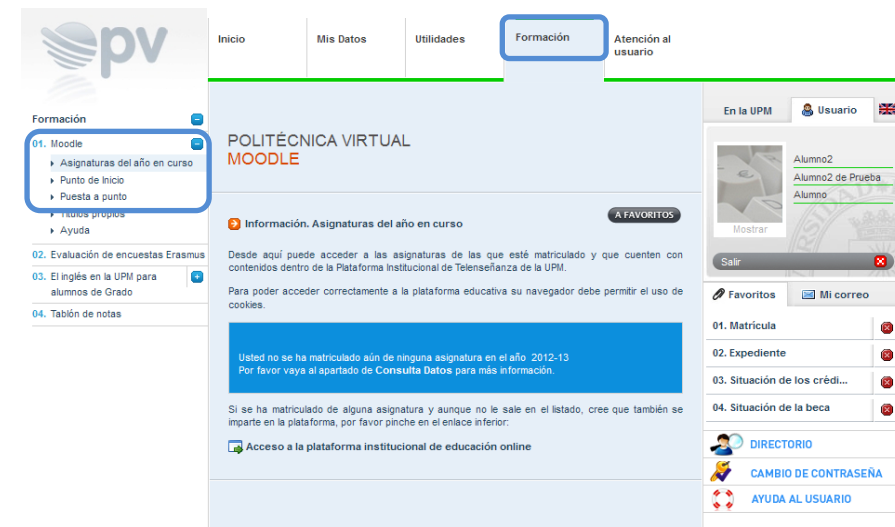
pv

Inicio | Mis Datos | Utilidades | Formación | Atención al usuario

Formación
01. Moodle
Asignaturas del año en curso
Punto de Inicio
Puesta a punto
Títulos propios
Ayuda
02. Evaluación de encuestas Erasmus
03. El inglés en la UPM para alumnos de Grado
04. Tablón de notas

POLITÉCNICA VIRTUAL
MOODLE

Información. Asignaturas del año en curso
A FAVORITOS

Desde aquí puede acceder a las asignaturas de las que esté matriculado y que cuenten con contenidos dentro de la Plataforma Institucional de Teleenseñanza de la UPM.

Para poder acceder correctamente a la plataforma educativa su navegador debe permitir el uso de cookies.

Usted no se ha matriculado aún de ninguna asignatura en el año 2012-13
Por favor vaya al apartado de Consulta Datos para más información.

Si se ha matriculado de alguna asignatura y aunque no le sale en el listado, cree que también se imparte en la plataforma, por favor pinche en el enlace inferior:

Acceso a la plataforma institucional de educación online

En la UPM | Usuario

Alumno2
Alumno2 de Prueba
Alumno
Mostrar
Salir

Favoritos | Mi correo
01. Matrícula
02. Expediente
03. Situación de los crédi...
04. Situación de la beca

DIRECTORIO
CAMBIO DE CONTRASEÑA
AYUDA AL USUARIO